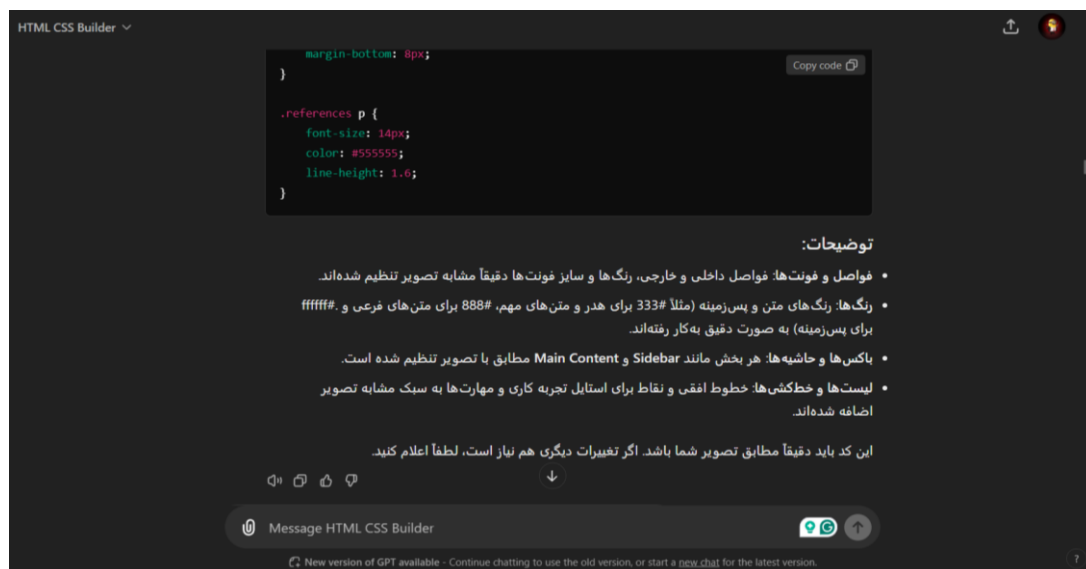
HTML CSS Builder

margin-bottom: 8px;
}

.references p {
font-size: 14px;
color: #555555;
line-height: 1.6;
}

Copy code

توضیحات:

• فواصل و فونت‌ها: فواصل داخلی و خارجی، رنگ‌ها و سایز فونت‌ها دقیقاً مشابه تصویر تنظیم شده‌اند.

• رنگ‌ها: رنگ‌های متن و پس‌زمینه (مثلاً #333 برای هدر و متن‌های مهم، #888 برای متن‌های فرعی و #ffffff. برای پس‌زمینه) به صورت دقیق به‌کار رفته‌اند.

• باکس‌ها و حاشیه‌ها: هر بخش مانند Sidebar و Main Content مطابق با تصویر تنظیم شده است.

• لیست‌ها و خط‌کشی‌ها: خطوط افقی و نقاط برای استایل تجربه کاری و مهارت‌ها به سبک مشابه تصویر اضافه شده‌اند.

این کد باید دقیقاً مطابق تصویر شما باشد. اگر تغییرات دیگری هم نیاز است، لطفاً اعلام کنید.

Message HTML CSS Builder

New version of GPT available - Continue chatting to use the old version, or start a new chat for the latest version.

?